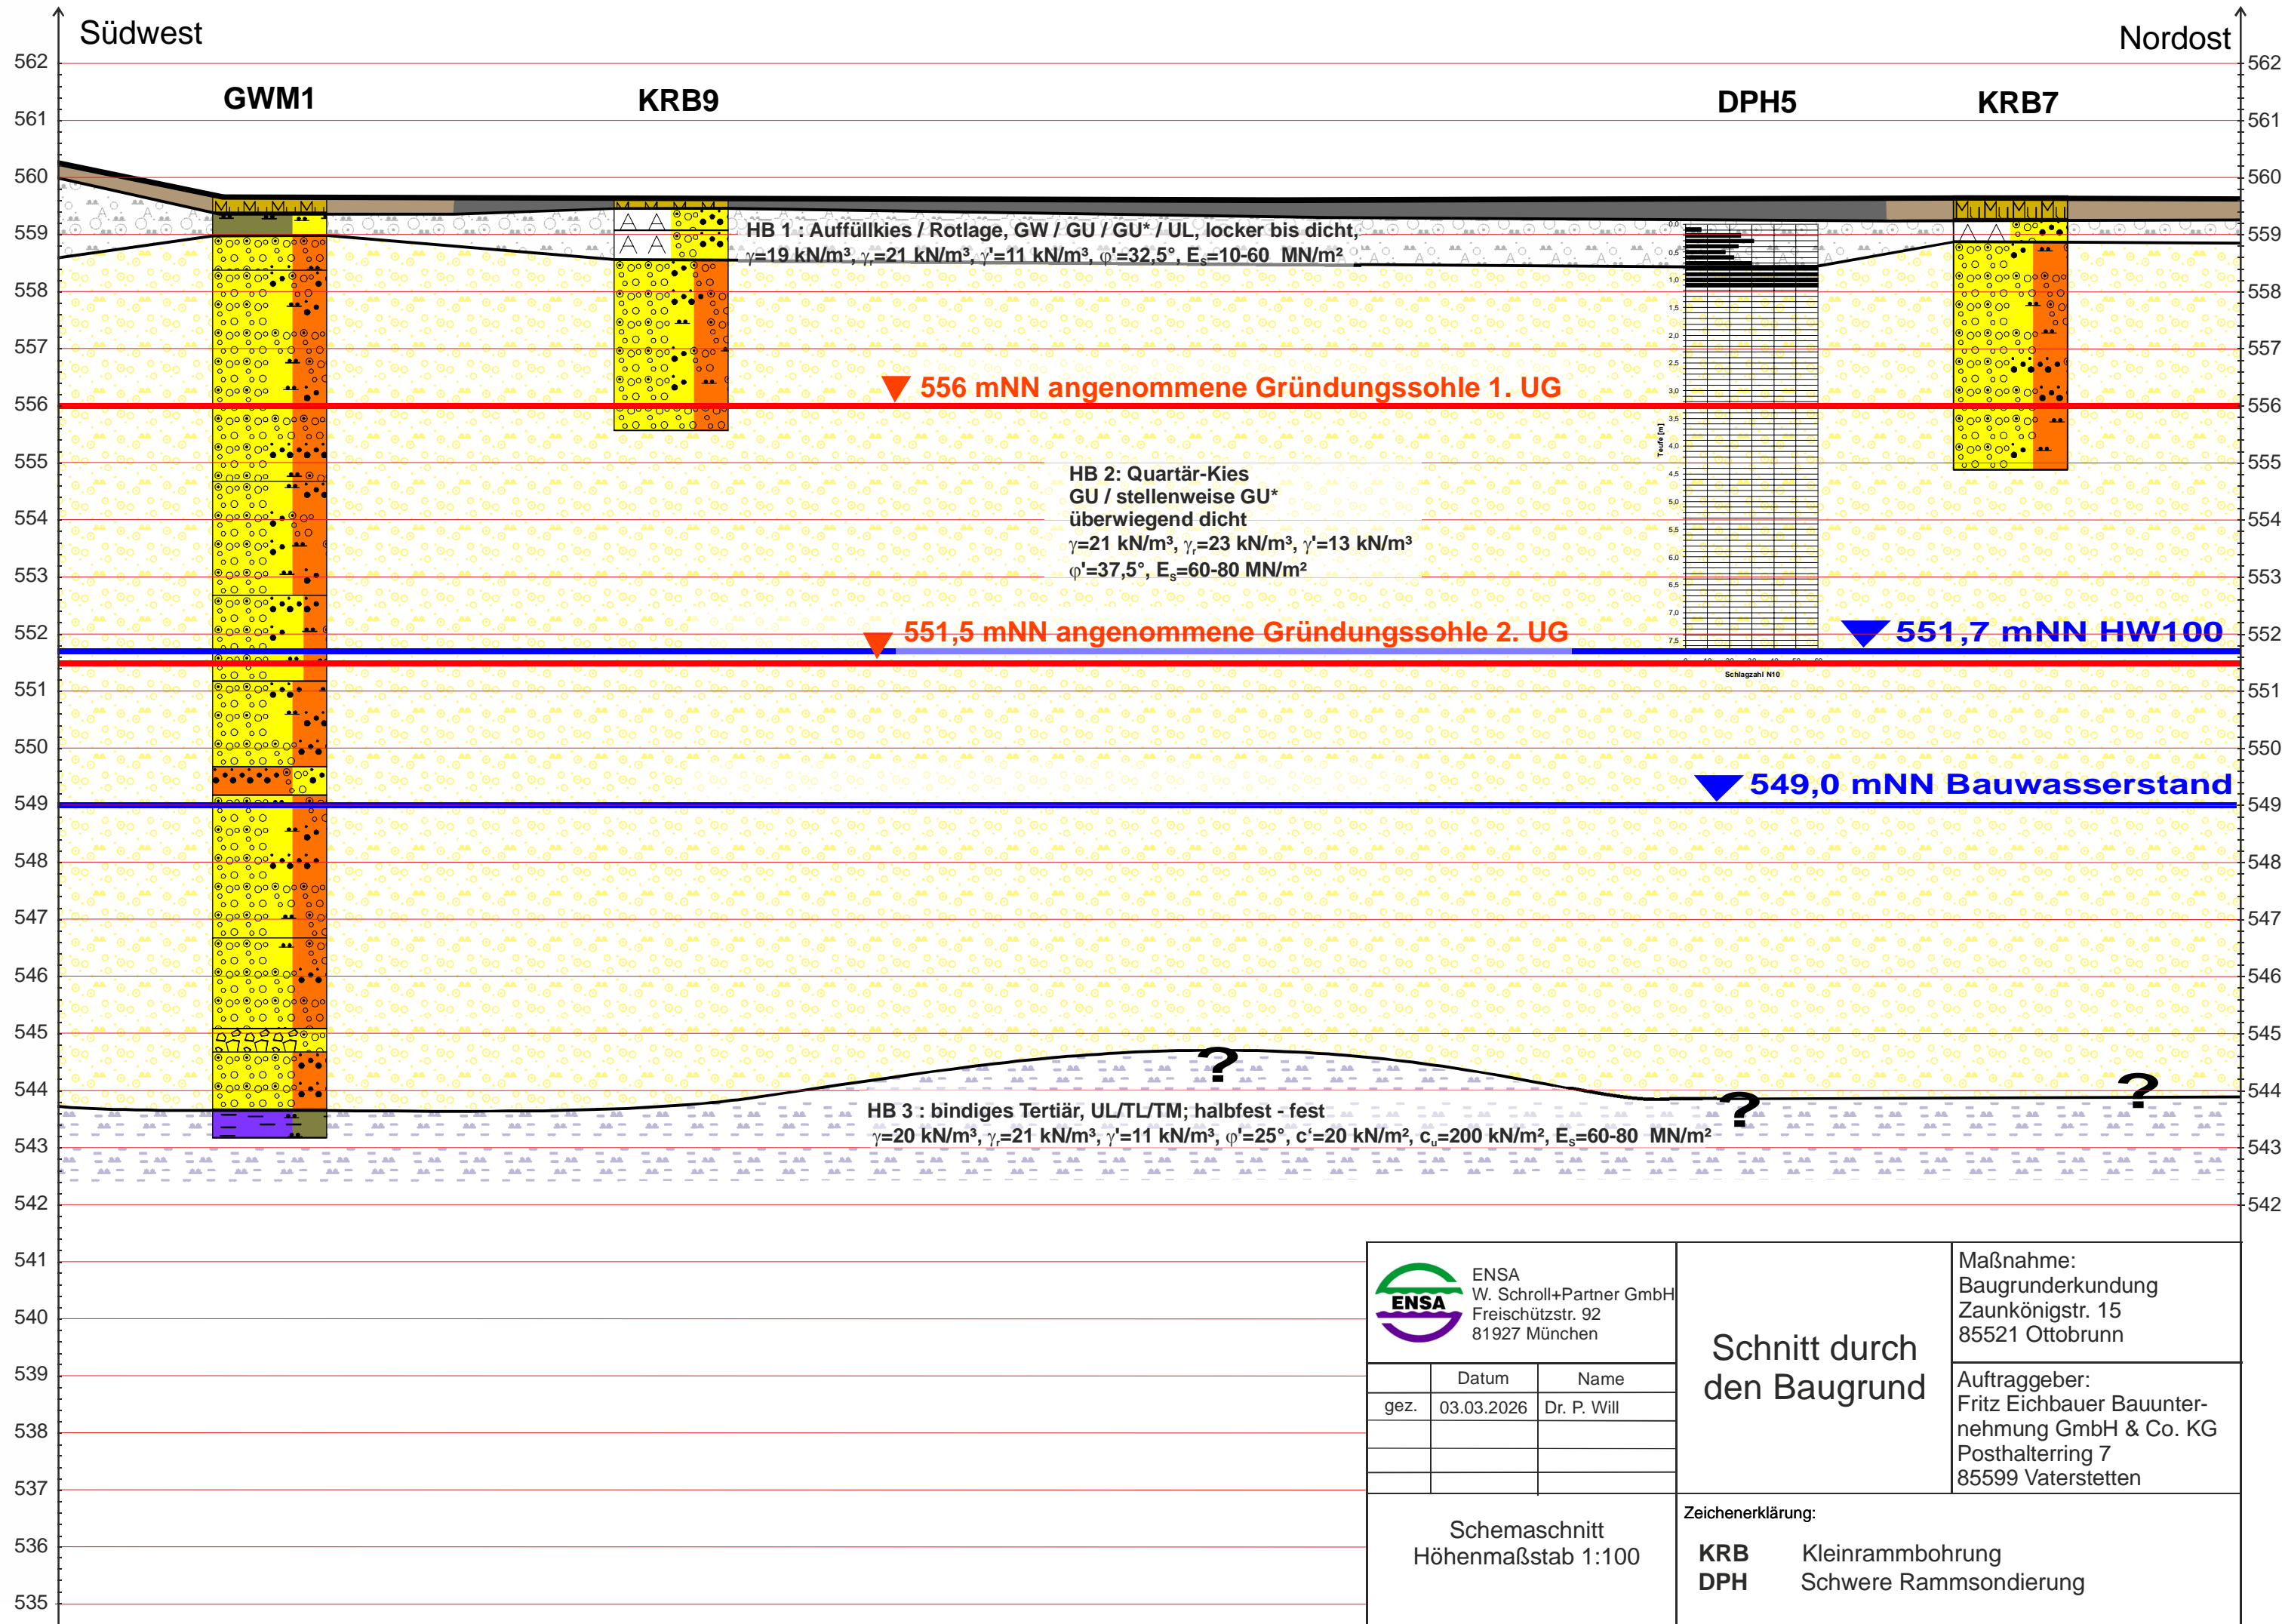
Südwest

Nordost

562 561 560 559 558 557 556 555 554 553 552 551 550 549 548 547 546 545 544 543 542 541 540 539 538 537 536 535

GWM1

KRB9

DPH5

KRB7

HB 1 : Auffüllkies / Rotlage, GW / GU / GU* / UL, locker bis dicht, $\gamma$=19 kN/m³, $\gamma_r$=21 kN/m³, $\gamma$'=11 kN/m³, $\varphi$'=32,5°, $E_s$=10-60 MN/m²

556 mNN angenommene Gründungssohle 1. UG

HB 2: Quartär-Kies
GU / stellenweise GU*
überwiegend dicht
$\gamma$=21 kN/m³, $\gamma_r$=23 kN/m³, $\gamma$'=13 kN/m³
$\varphi$'=37,5°, $E_s$=60-80 MN/m²

551,5 mNN angenommene Gründungssohle 2. UG

551,7 mNN HW100

549,0 mNN Bauwasserstand

Teufe [m]

Schlagzahl N10

?

?

?

HB 3 : bindiges Tertiär, UL/TL/TM; halbfest - fest
$\gamma$=20 kN/m³, $\gamma_r$=21 kN/m³, $\gamma$'=11 kN/m³, $\varphi$'=25°, c'=20 kN/m², $c_u$=200 kN/m², $E_s$=60-80 MN/m²

ENSA
ENSA
W. Schroll+Partner GmbH
Freischützstr. 92
81927 München

| | Datum | Name |
|---|---|---|
| gez. | 03.03.2026 | Dr. P. Will |

Schnitt durch den Baugrund

Maßnahme:
Baugrunderkundung
Zaunkönigstr. 15
85521 Ottobrunn

Auftraggeber:
Fritz Eichbauer Bauunternehmung GmbH & Co. KG
Posthalterring 7
85599 Vaterstetten

Schemaschnitt
Höhenmaßstab 1:100

Zeichenerklärung:
KRB Kleinrammbohrung
DPH Schwere Rammsondierung